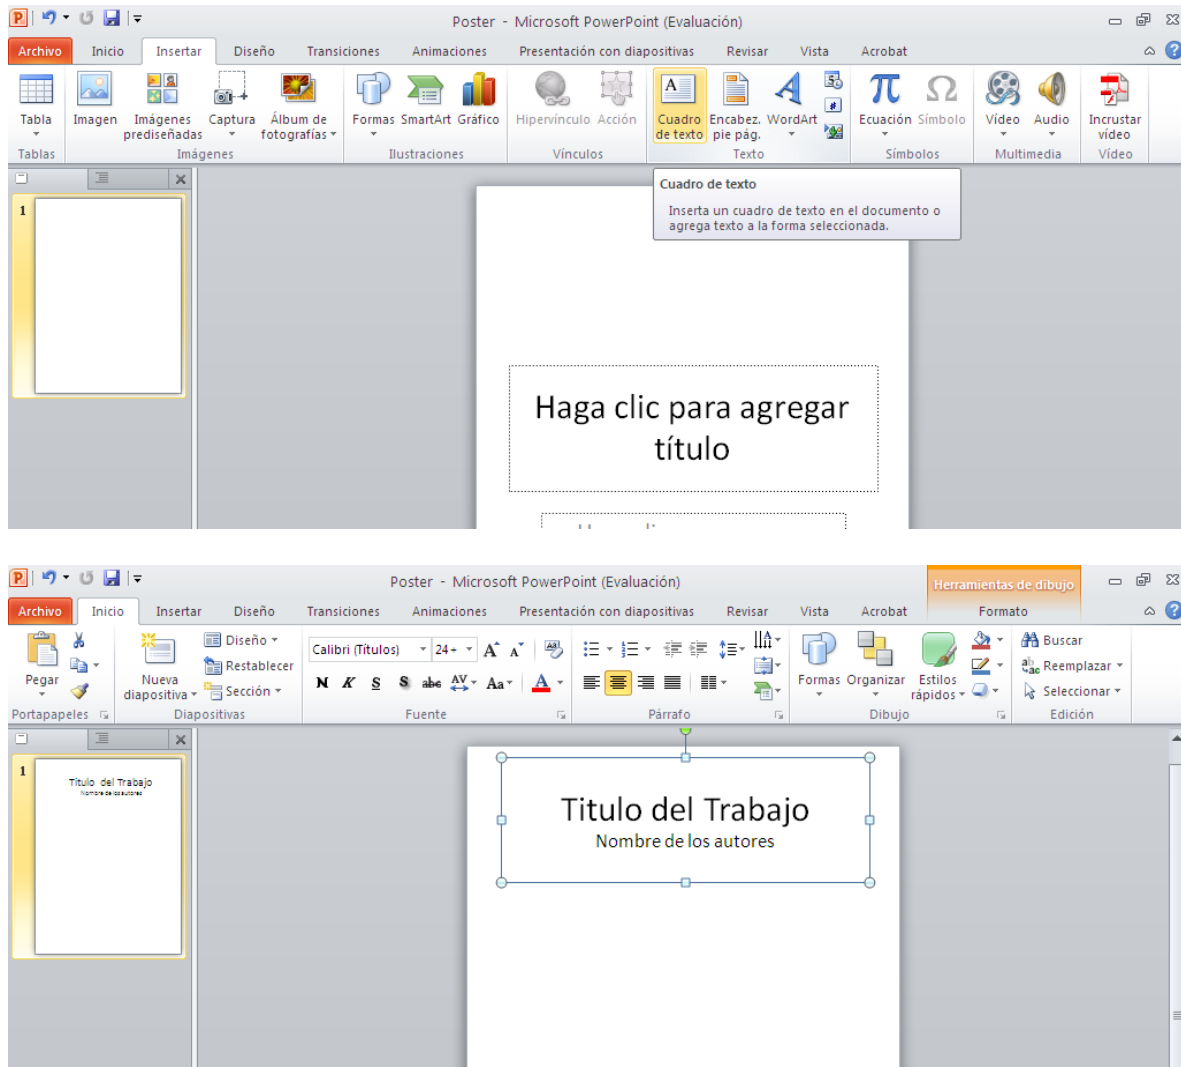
Poster - Microsoft PowerPoint (Evaluación)

Archivo Inicio Insertar Diseño Transiciones Animaciones Presentación con diapositivas Revisar Vista Acrobat

Tabla
Tablas
Imagen Imágenes prediseñadas Captura Álbum de fotografías
Imágenes
Formas SmartArt Gráfico
Ilustraciones
Hipervínculo Acción
Vínculos
Cuadro de texto Encabez. pie pág. WordArt
Texto
Ecuación Símbolo
Símbolos
Vídeo Audio
Multimedia
Incrustar vídeo
Vídeo

Cuadro de texto
Inserta un cuadro de texto en el documento o agrega texto a la forma seleccionada.

1

Haga clic para agregar título

Poster - Microsoft PowerPoint (Evaluación)
Herramientas de dibujo

Archivo Inicio Insertar Diseño Transiciones Animaciones Presentación con diapositivas Revisar Vista Acrobat Formato

Pegar
Portapapeles
Nueva diapositiva
Diseño
Restablecer
Sección
Diapositivas
Calibri (Títulos) 24+
N K S S abc AV Aa A
Fuente
Párrafo
Formas Organizar Estilos rápidos
Dibujo
Buscar
Reemplazar
Seleccionar
Edición

1
Titulo del Trabajo
Nombre de los autores

Titulo del Trabajo
Nombre de los autores